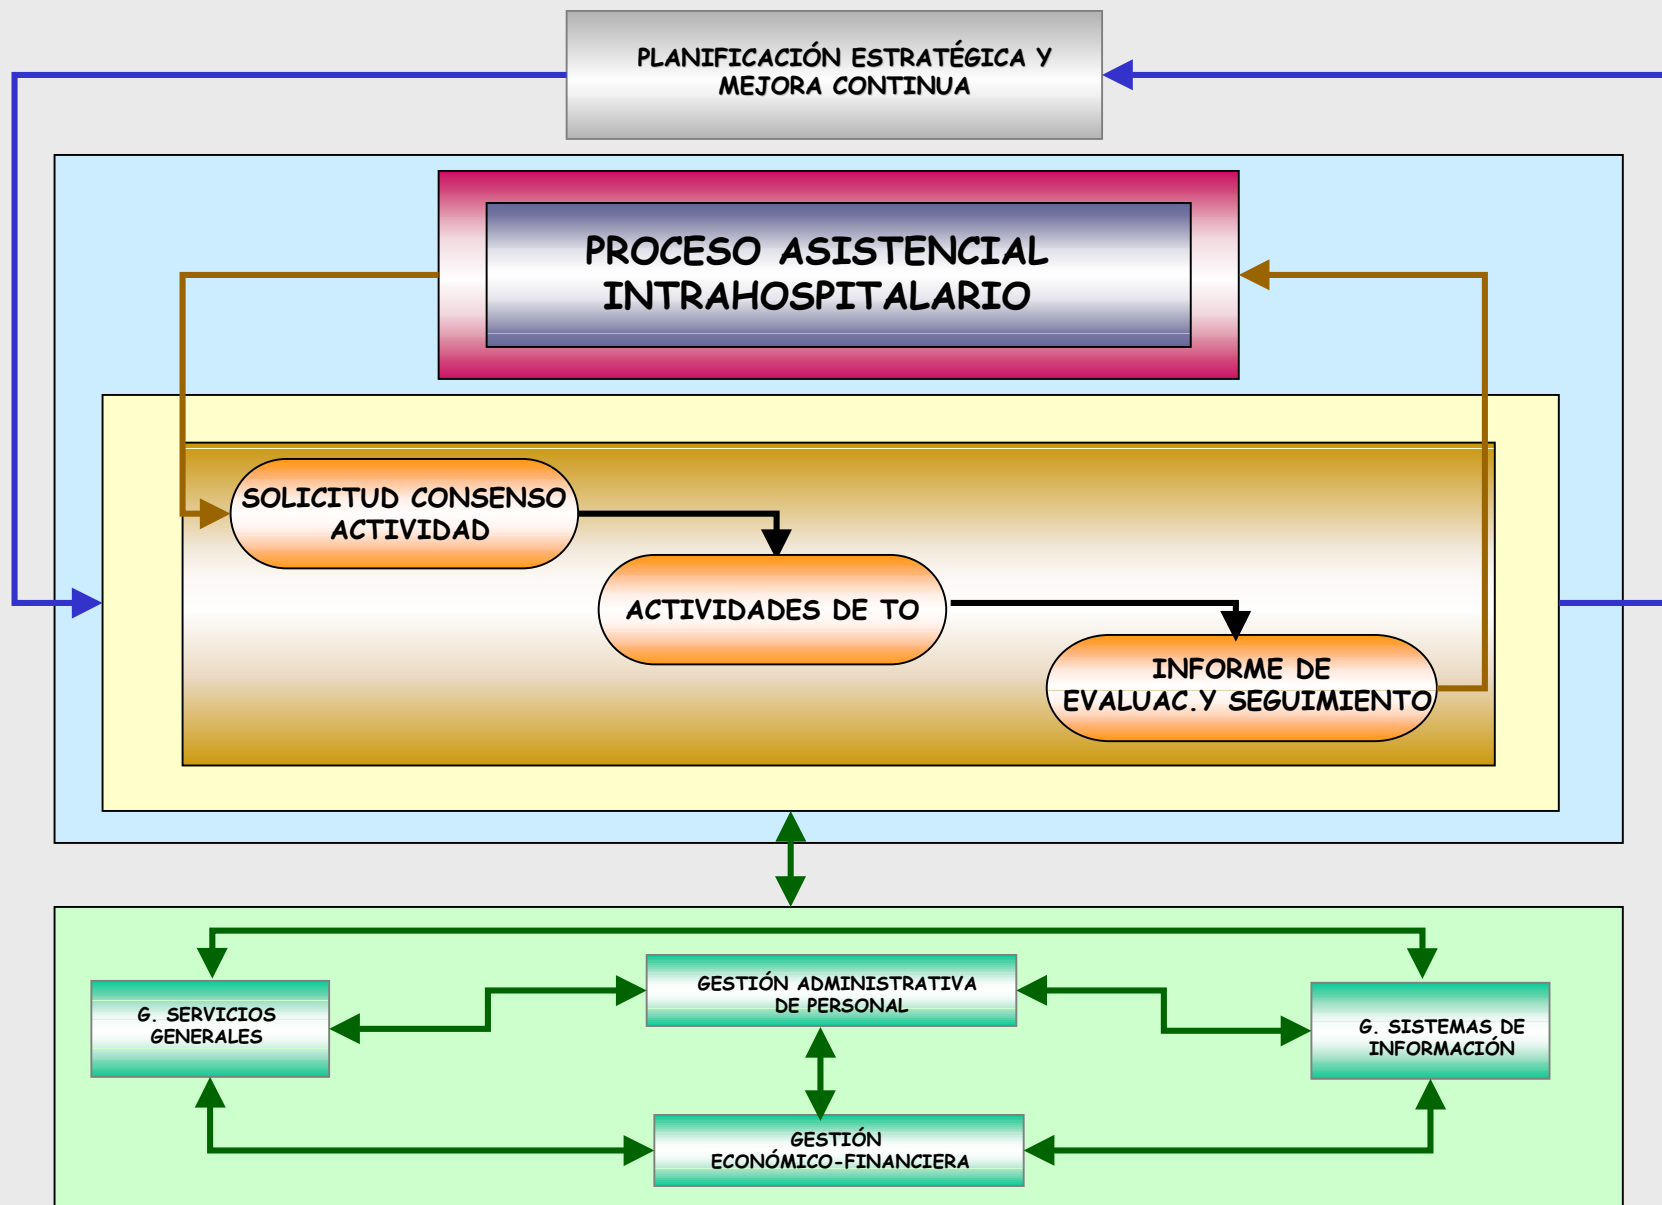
PLANIFICACIÓN ESTRATÉGICA Y MEJORA CONTINUA

PROCESO ASISTENCIAL INTRAHOSPITALARIO

SOLICITUD CONSENSO ACTIVIDAD

ACTIVIDADES DE TO

INFORME DE EVALUAC.Y SEGUIMIENTO

G. SERVICIOS GENERALES

GESTIÓN ADMINISTRATIVA DE PERSONAL

G. SISTEMAS DE INFORMACIÓN

GESTIÓN ECONÓMICO-FINANCIERA